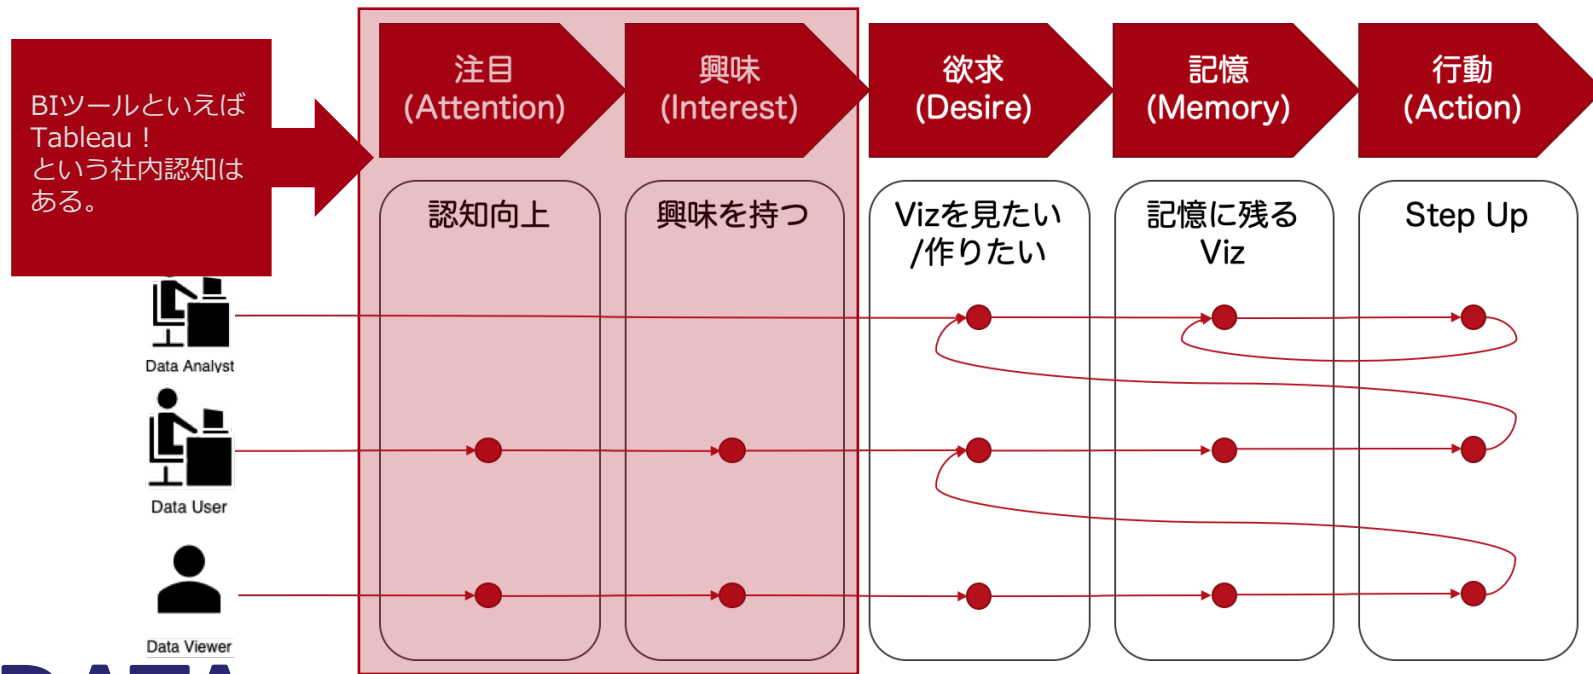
BIツールといえば Tableau！ という社内認知はある。

注目 (Attention)

興味 (Interest)

欲求 (Desire)

記憶 (Memory)

行動 (Action)

認知向上

興味を持つ

Vizを見たい /作りたい

記憶に残る Viz

Step Up

Data Analyst

Data User

Data Viewer